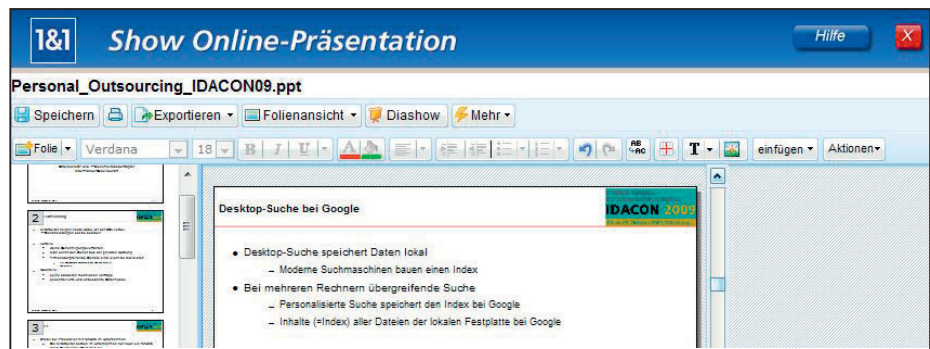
1&1 Show Online-Präsentation

Hilfe

X

Personal_Outsourcing_IDACON09.ppt

Speichern

Exportieren

Folienansicht

Diashow

Mehr

Folie

Verdana

18

B I U

A

einfügen

Aktionen

2

3

Desktop-Suche bei Google

IDACON 2009

• Desktop-Suche speichert Daten lokal

– Moderne Suchmaschinen bauen einen Index

• Bei mehreren Rechnern übergreifende Suche

– Personalisierte Suche speichert den Index bei Google

– Inhalte (=Index) aller Dateien der lokalen Festplatte bei Google